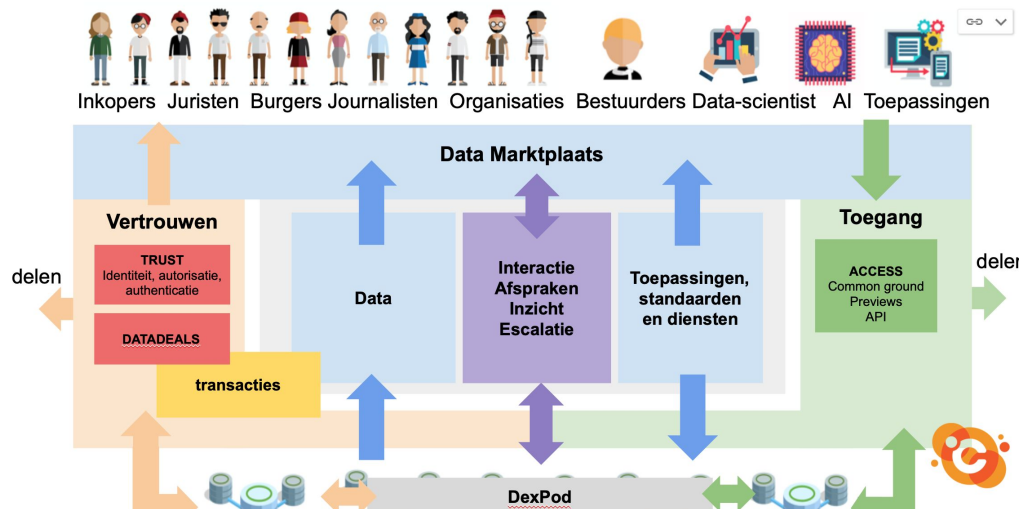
Inkopers Juristen Burgers Journalisten Organisaties Bestuurders Data-scientist AI Toepassingen

Data Marktplaats

Vertrouwen

TRUST
Identiteit, autorisatie, authenticatie

DATADEALS

transacties

delen

Data

Interactie
Afspraken
Inzicht
Escalatie

Toepassingen, standaarden en diensten

Toegang

ACCESS
Common ground
Previews
API

delen

DexPod